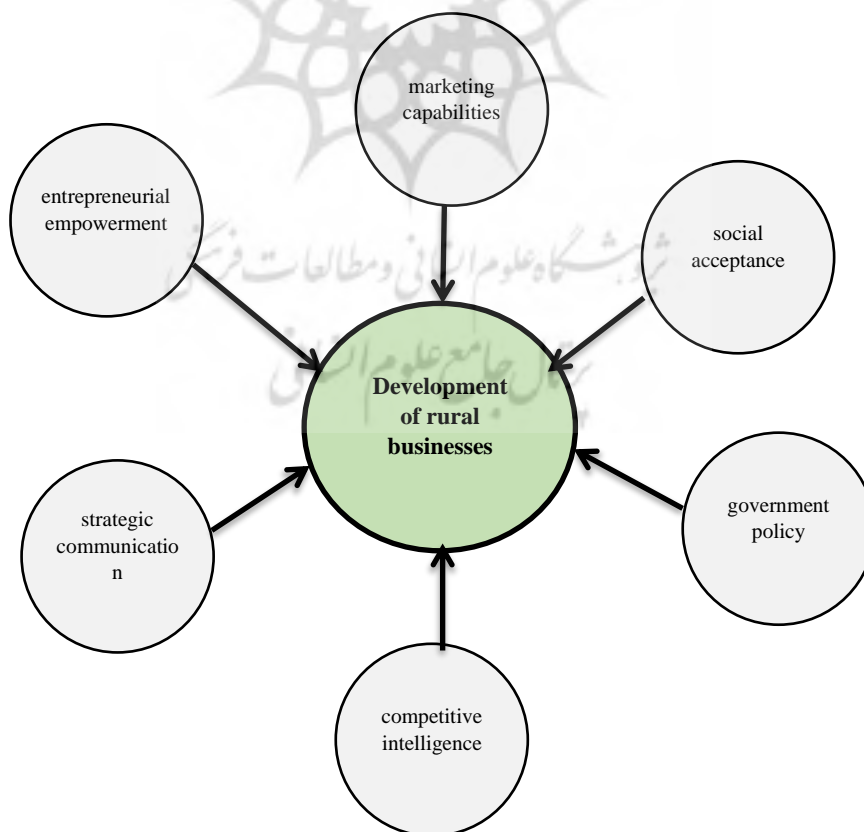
marketing capabilities

entrepreneurial empowerment

social acceptance

Development of rural businesses

strategic communicatio n

government policy

competitive intelligence

پژوهشگاه علوم انسانی و مطالعات فرهنگی
پرتال جامع علوم انسانی